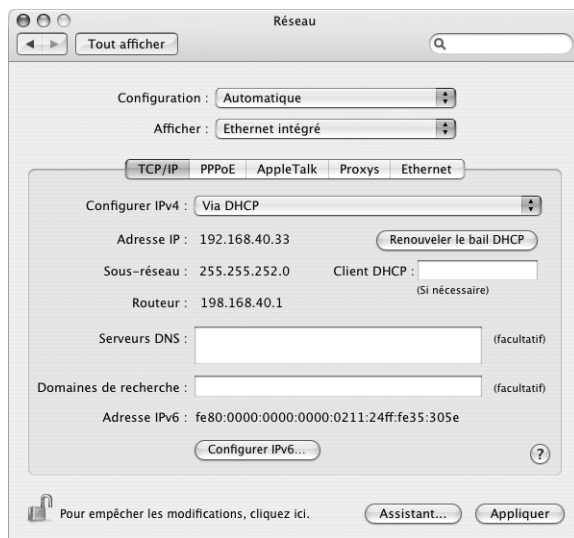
Réseau

Tout afficher

Configuration : Automatique

Afficher : Ethernet intégré

TCP/IP PPPoE AppleTalk Proxys Ethernet

Configurer IPv4 : Via DHCP

Adresse IP : 192.168.40.33

Renouveler le bail DHCP

Sous-réseau : 255.255.252.0

Client DHCP :

(Si nécessaire)

Routeur : 198.168.40.1

Serveurs DNS :

(facultatif)

Domaines de recherche :

(facultatif)

Adresse IPv6 : fe80:0000:0000:0000:0211:24ff:fe35:305e

Configurer IPv6...

?

Pour empêcher les modifications, cliquez ici.

Assistant...

Appliquer